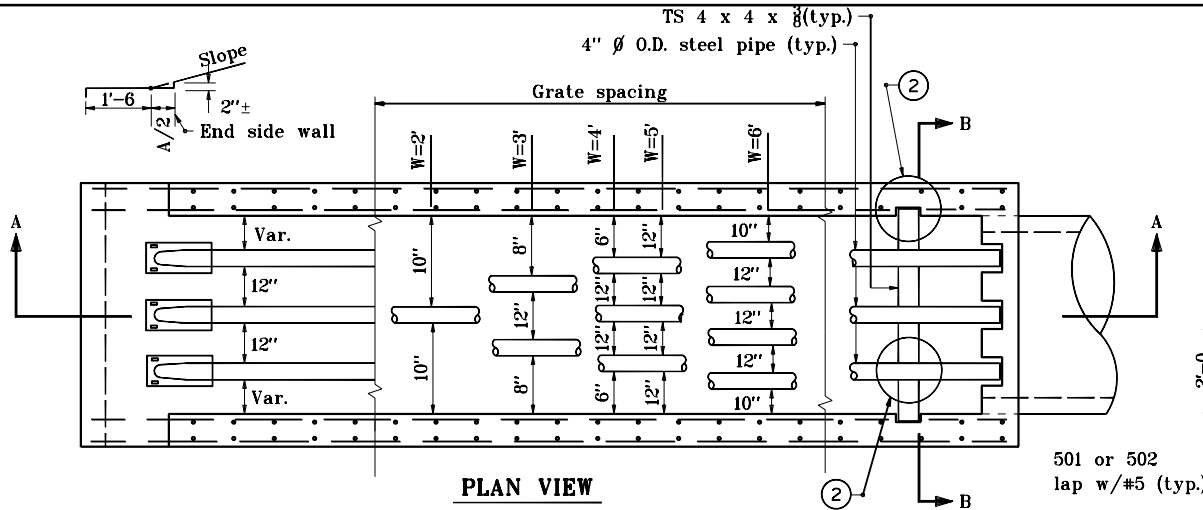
TS 4 x 4 x $\frac{3}{8}$(typ.)
4" Ø O.D. steel pipe (typ.)
Slope
1'-6
2"±
A/2
End side wall
Grate spacing
2
B
W=2'
W=3'
W=4'
W=5'
W=6'
A
A
Var.
12"
12"
Var.
10"
10"
8"
12"
8"
6"
12"
12"
6"
12"
12"
12"
12"
10"
12"
12"
12"
10"
2'-0
501 or 502
lap w/#5 (typ.)
PLAN VIEW
2
B